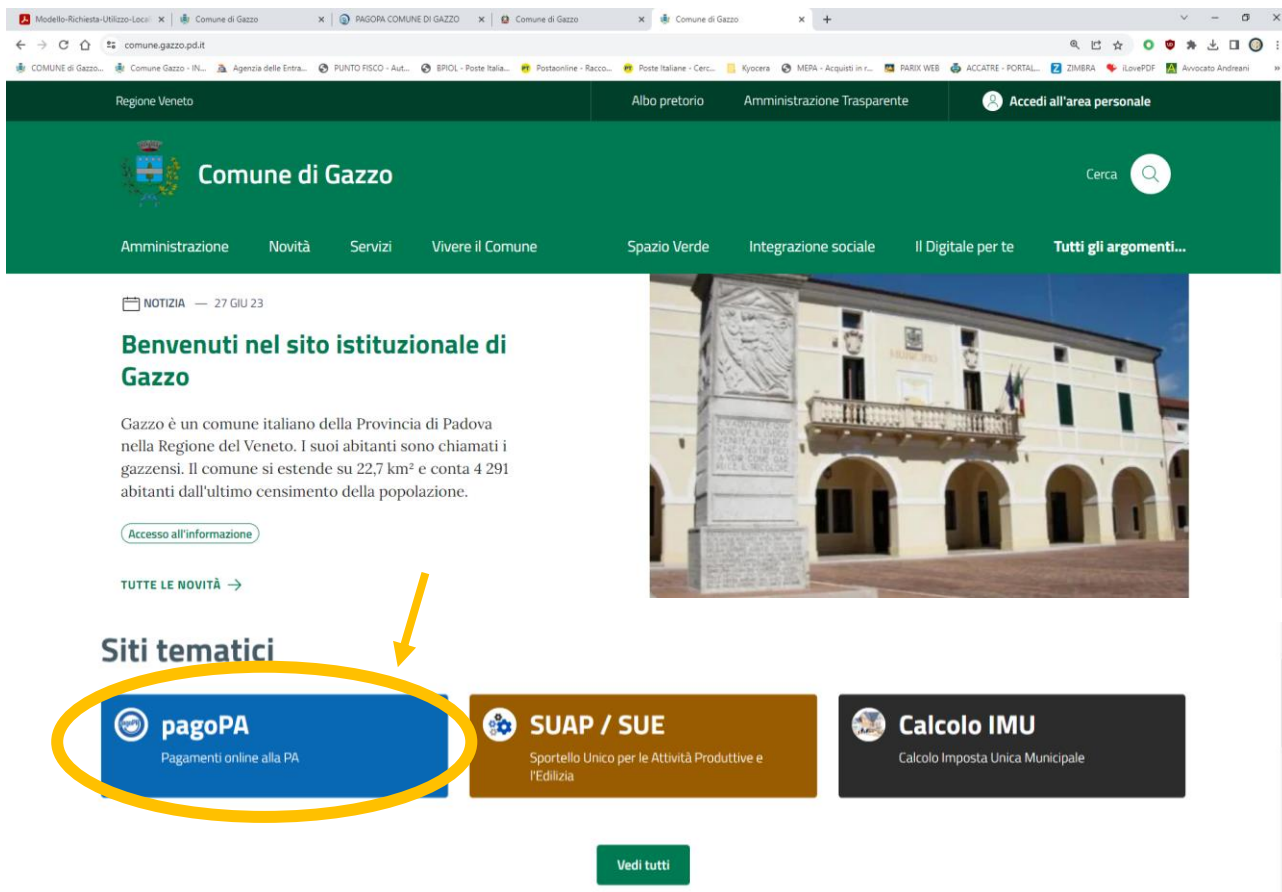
Modello-Richiesta-Utilizzo-Local × | Comune di Gazzo × | PAGOPA COMUNE DI GAZZO × | Comune di Gazzo × | Comune di Gazzo × +

comune.gazzo.pd.it

COMUNE di Gazzo... Comune Gazzo - IN... Agenzia delle Entra... PUNTO FISCO - Aut... BPIOL - Poste Italia... Postaonline - Racco... Poste Italiane - Cerc... Kyocera MEPA - Acquisti in r... PARIX WEB ACCATRE - PORTAL... ZIMBRA iLovePDF Avvocato Andreani

Regione Veneto

Albo pretorio Amministrazione Trasparente Accedi all'area personale

Comune di Gazzo

Cerca

Amministrazione Novità Servizi Vivere il Comune Spazio Verde Integrazione sociale Il Digitale per te Tutti gli argomenti...

NOTIZIA — 27 GIU 23

Benvenuti nel sito istituzionale di Gazzo

Gazzo è un comune italiano della Provincia di Padova nella Regione del Veneto. I suoi abitanti sono chiamati i gazzensi. Il comune si estende su 22,7 km² e conta 4 291 abitanti dall'ultimo censimento della popolazione.

Accesso all'informazione

TUTTE LE NOVITÀ →

Siti tematici

pagoPA
Pagamenti online alla PA

SUAP / SUE
Sportello Unico per le Attività Produttive e l'Edilizia

Calcolo IMU
Calcolo Imposta Unica Municipale

Vedi tutti